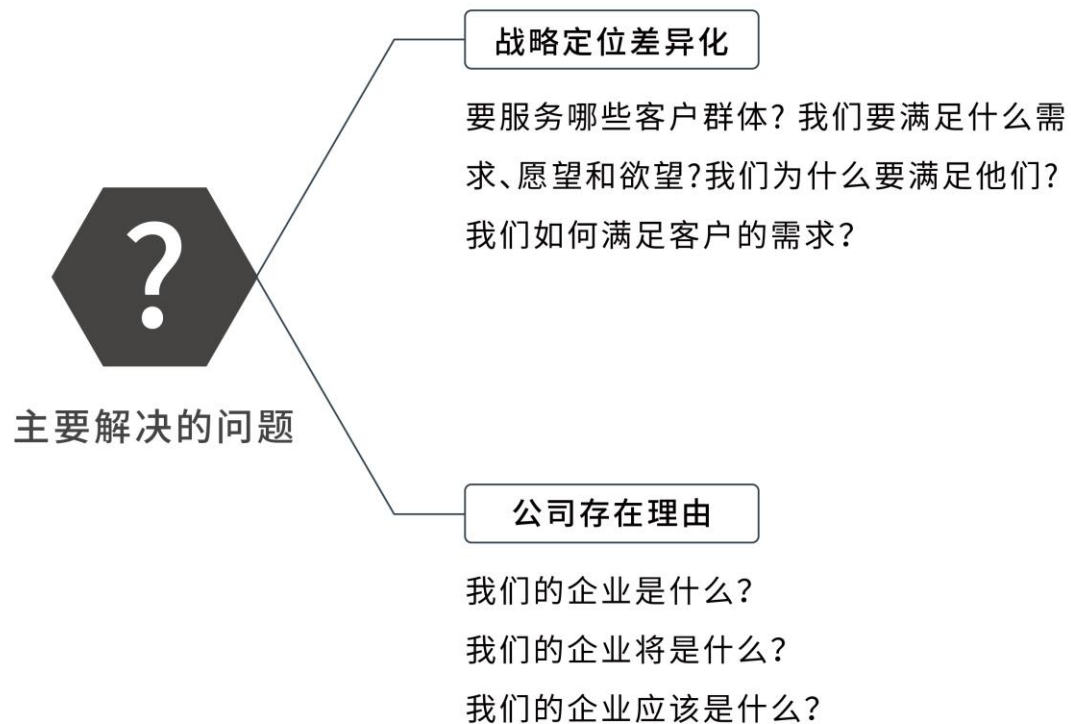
?

主要解决的问题

战略定位差异化

要服务哪些客户群体？我们要满足什么需求、愿望和欲望？我们为什么要满足他们？我们如何满足客户的需求？

公司存在理由

我们的企业是什么？
我们的企业将是什么？
我们的企业应该是什么？